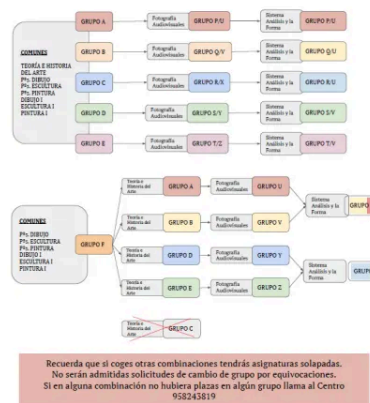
COMUNES

TEORÍA E HISTORIA DEL ARTE
Pº: DIBUJO
Pº: ESCULTURA
Pº: PINTURA
DIBUJO I
ESCULTURA I
PINTURA I

GRUPO A
Fotografía Audiovisuales
GRUPO P/U
Sistema Análisis y la Forma
GRUPO P/U

GRUPO B
Fotografía Audiovisuales
GRUPO Q/V
Sistema Análisis y la Forma
GRUPO Q/U

GRUPO C
Fotografía Audiovisuales
GRUPO R/X
Sistema Análisis y la Forma
GRUPO R/U

GRUPO D
Fotografía Audiovisuales
GRUPO S/Y
Sistema Análisis y la Forma
GRUPO S/V

GRUPO E
Fotografía Audiovisuales
GRUPO T/Z
Sistema Análisis y la Forma
GRUPO T/V

COMUNES

Pº: DIBUJO
Pº: ESCULTURA
Pº: PINTURA
DIBUJO I
ESCULTURA I
PINTURA I

GRUPO F

Teoría e Historia del Arte
GRUPO A
Fotografía Audiovisuales
GRUPO U

Teoría e Historia del Arte
GRUPO B
Fotografía Audiovisuales
GRUPO V

Sistema Análisis y la Forma
GRUPO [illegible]

Teoría e Historia del Arte
GRUPO D
Fotografía Audiovisuales
GRUPO Y

Teoría e Historia del Arte
GRUPO E
Fotografía Audiovisuales
GRUPO Z

Sistema Análisis y la Forma
GRUPO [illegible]

Teoría e Historia del Arte
GRUPO C

Recuerda que si coges otras combinaciones tendrás asignaturas solapadas.
No serán admitidas solicitudes de cambio de grupo por equivocaciones.
Si en alguna combinación no hubiera plazas en algún grupo llama al Centro 958243819